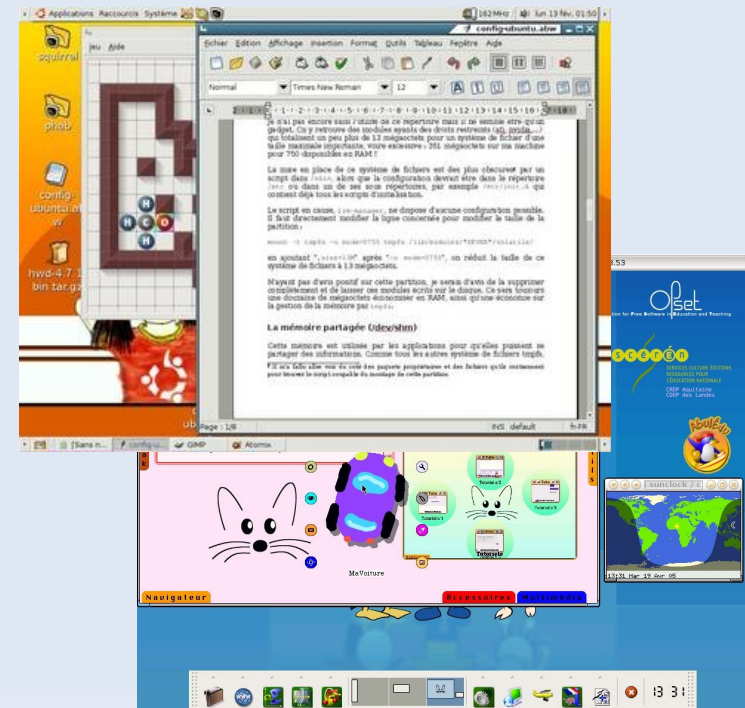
Applications Raccourcis Système 162 MHz lun 13 fév, 01:50

squirrel

phlab

config-ubuntu.abw

hwd-4.7 bin.tar.gz

Jeu Aide

config-ubuntu.abw

Fichier Édition Affichage Insertion Format Outils Tableau Fenêtre Aide

Normal Times New Roman 12

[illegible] n'ai pas encore bien l'utilité de ce répertoire mais il me semble être qu'un gadget. On y retrouve des modules ayants des droits restreints (ati, nvidia, ...) qui totalisent un peu plus de 13 mégaoctets pour un système de fichier d'une taille maximale importante, voire excessive : 351 mégaoctets sur ma machine pour 750 disponibles en RAM !

La mise en place de ce système de fichiers est des plus obscures par un script dans /sbin, alors que la configuration devrait être dans le répertoire /etc ou dans un de ses sous répertoires, par exemple /etc/init.d qui contient déjà tous les scripts d'initialisation.

Le script en cause, lrm-manager, ne dispose d'aucune configuration possible. Il faut directement modifier la ligne concernée pour modifier la taille de la partition :

mount -t tmpfs -o mode=0755 tmpfs /lib/modules/"$KVER"/volatile

en ajoutant ",size=13M" après "-o mode=0755", on réduit la taille de ce système de fichiers à 13 mégaoctets.

N'ayant pas d'avis positif sur cette partition, je serais d'avis de la supprimer complètement et de laisser ces modules écrits sur le disque. Ce sera toujours une douzaine de mégaoctets économisée en RAM, ainsi qu'une économie sur la gestion de la mémoire par tmpfs.

La mémoire partagée (/dev/shm)

Cette mémoire est utilisée par les applications pour qu'elles puissent se partager des informations. Comme tous les autres système de fichiers tmpfs, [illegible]

Il m'a fallu aller voir du côté des paquets propriétaires et des fichiers qu'ils contiennent pour trouver le script coupable du montage de cette partition.

Page : 1/8 INS default fr-FR

[Sans n... config-u... GIMP Atomix

OFSET
Organization for Free Software in Education and Teaching
scérén
SERVICES CULTURE ÉDITIONS RESSOURCES POUR L'ÉDUCATION NATIONALE
CRDP Aquitaine
CDDP des Landes

sunclock / c
13:31 Mar 19 Avr 05

MaVoiture

Navigateur Accessoires Multimedia

13 31